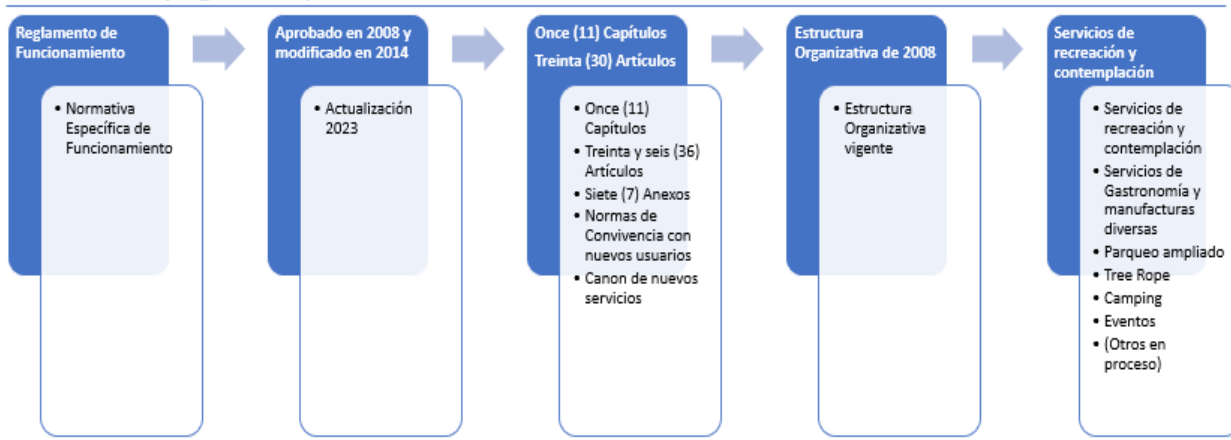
Reglamento de Funcionamiento

• Normativa Específica de Funcionamiento

Aprobado en 2008 y modificado en 2014

• Actualización 2023

Once (11) Capítulos

Treinta (30) Artículos

• Once (11) Capítulos
• Treinta y seis (36) Artículos
• Siete (7) Anexos
• Normas de Convivencia con nuevos usuarios
• Canon de nuevos servicios

Estructura Organizativa de 2008

• Estructura Organizativa vigente

Servicios de recreación y contemplación

• Servicios de recreación y contemplación
• Servicios de Gastronomía y manufacturas diversas
• Parqueo ampliado
• Tree Rope
• Camping
• Eventos
• (Otros en proceso)